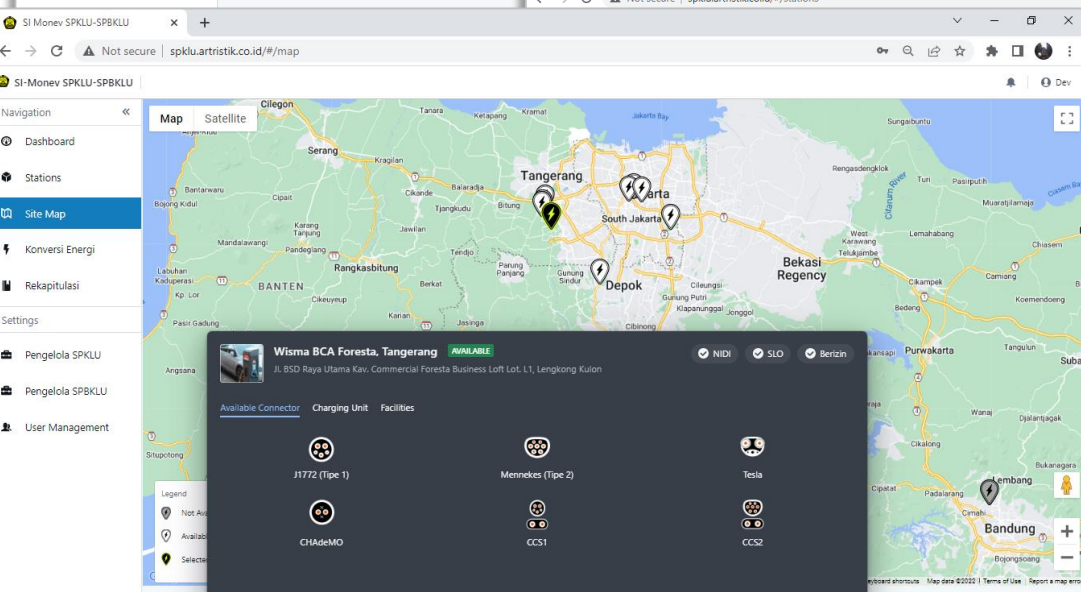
SI Monev SPKLU-SPBKLU
Not secure | spklu.artristik.co.id/#/map

SI-Monev SPKLU-SPBKLU
Dev

Navigation
Dashboard
Stations
Site Map
Konversi Energi
Rekapitulasi
Settings
Pengelola SPKLU
Pengelola SPBKLU
User Management

Map Satellite

Cilegon Tanara Ketapang Kronjo Jakarta Bay Serang Tangerang Jakarta South Jakarta Bantarwaru Cikande Balaraja Bojong Kidul Tigaraksa Jawilan Tjikoedi Bitung Mandalawangi Karang Pandeglang Rangkasbitung Tenjo Parung Panjang Gunung Sindur Depok BANTEN Labuhan Kaduperasi Kp. Lor Berkat Pasir Gadung Karian Jasinga Angsana Cibinong Cileungsi Gunung Putri Klapanunggal Bekasi Regency Sungaibuntu Rengasdengklok Citarum River West Karawang Telukjambe Pasirputih Muaratjilamaja Ciasem Lemahabang Chiasem Cikampek Camiang Koemendoeang Bedeng Purwakarta Situpotong Cikalong Bukanegara Lembang Padalarang Cimahi Bandung Bojongsoang

Wisma BCA Foresta, Tangerang AVAILABLE
Jl. BSD Raya Utama Kav. Commercial Foresta Business Loft Lot. L1, Lengkong Kulon
NIDI SLO Berizin
Available Connector Charging Unit Facilities
J1772 (Tipe 1)
Mennekes (Tipe 2)
Tesla
CHAdeMO
CCS1
CCS2

Legend
Not Ava
Availab
Selecte

Keyboard shortcuts Map data ©2022 Terms of Use Report a map error